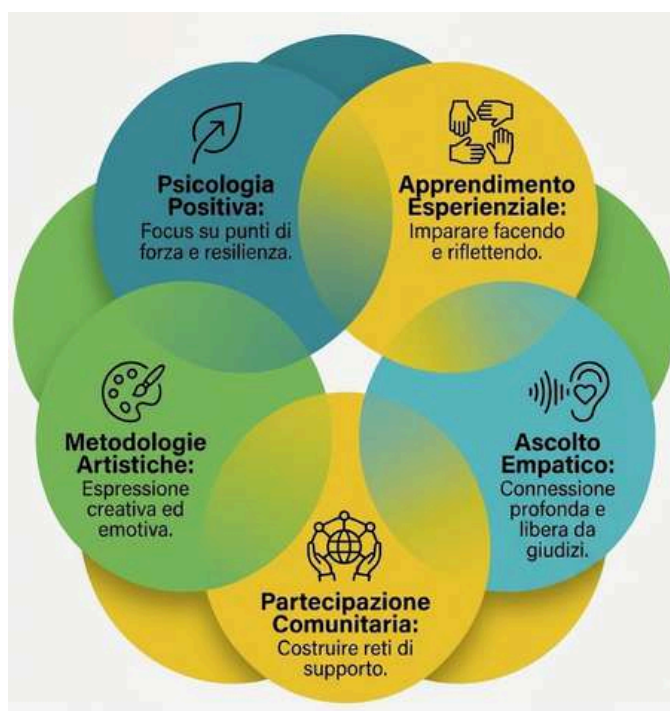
Psicologia Positiva:
Focus su punti di forza e resilienza.

Apprendimento Esperienziale:
Imparare facendo e riflettendo.

Ascolto Empatico:
Connessione profonda e libera da giudizi.

Partecipazione Comunitaria:
Costruire reti di supporto.

Metodologie Artistiche:
Espressione creativa ed emotiva.